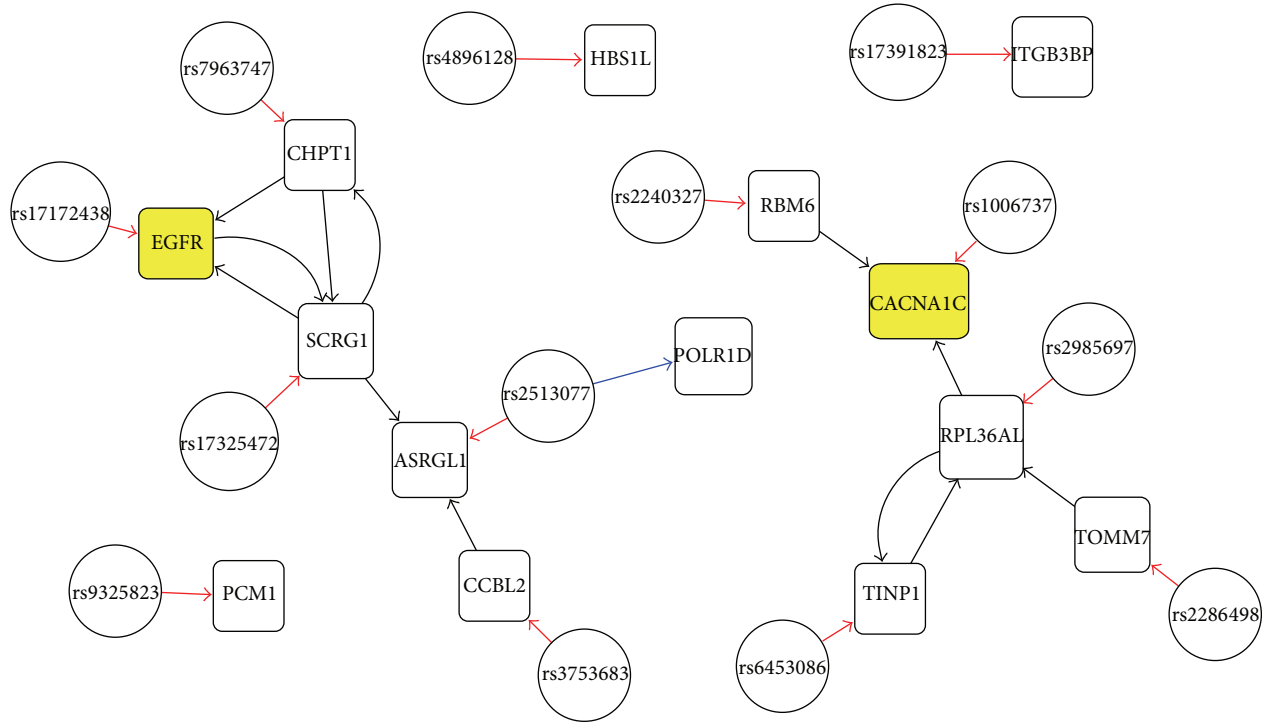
rs7963747
rs4896128
HBS1L
rs17391823
ITGB3BP
CHPT1
rs2240327
RBM6
rs1006737
rs17172438
EGFR
CACNA1C
SCRG1
POLR1D
rs2985697
rs2513077
rs17325472
ASRGL1
RPL36AL
TOMM7
rs9325823
PCM1
CCBL2
TINP1
rs2286498
rs3753683
rs6453086